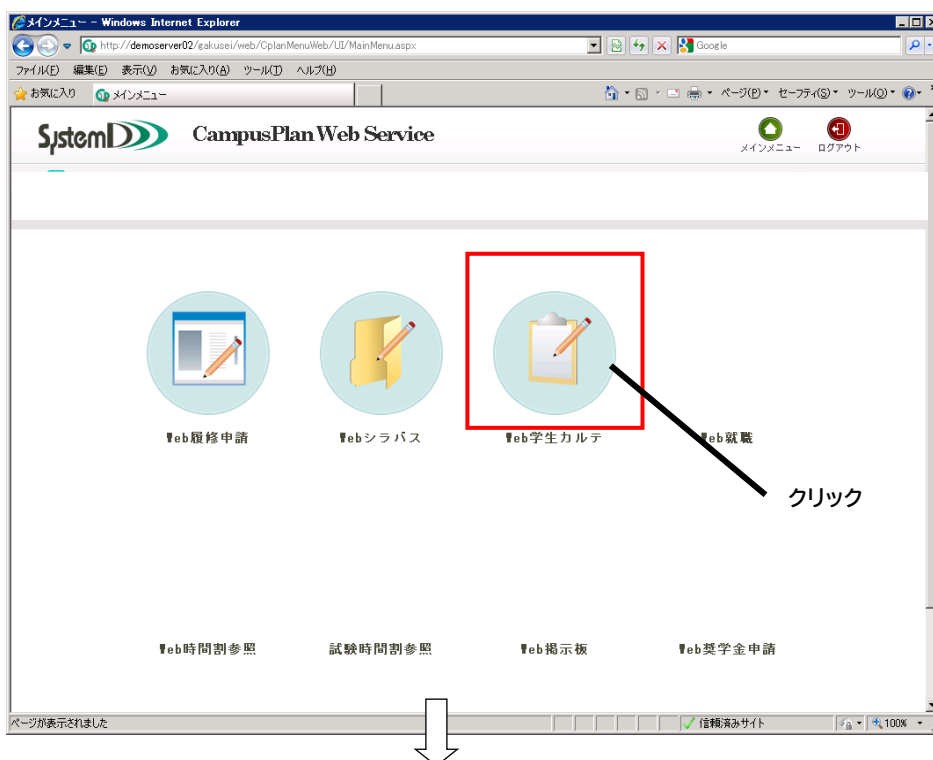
メインメニュー - Windows Internet Explorer

http://demoserver02/gakusei/web/CplanMenuWeb/UI/MainMenu.aspx

Google

ファイル(F) 編集(E) 表示(V) お気に入り(A) ツール(T) ヘルプ(H)

お気に入り メインメニュー

ページ(P) セーフティ(S) ツール(O)

SystemD CampusPlan Web Service

メインメニュー ログアウト

Web履修申請 Webシラバス Web学生カルテ Web就職

クリック

Web時間割参照 試験時間割参照 Web掲示板 Web奨学金申請

ページが表示されました

信頼済みサイト

100%